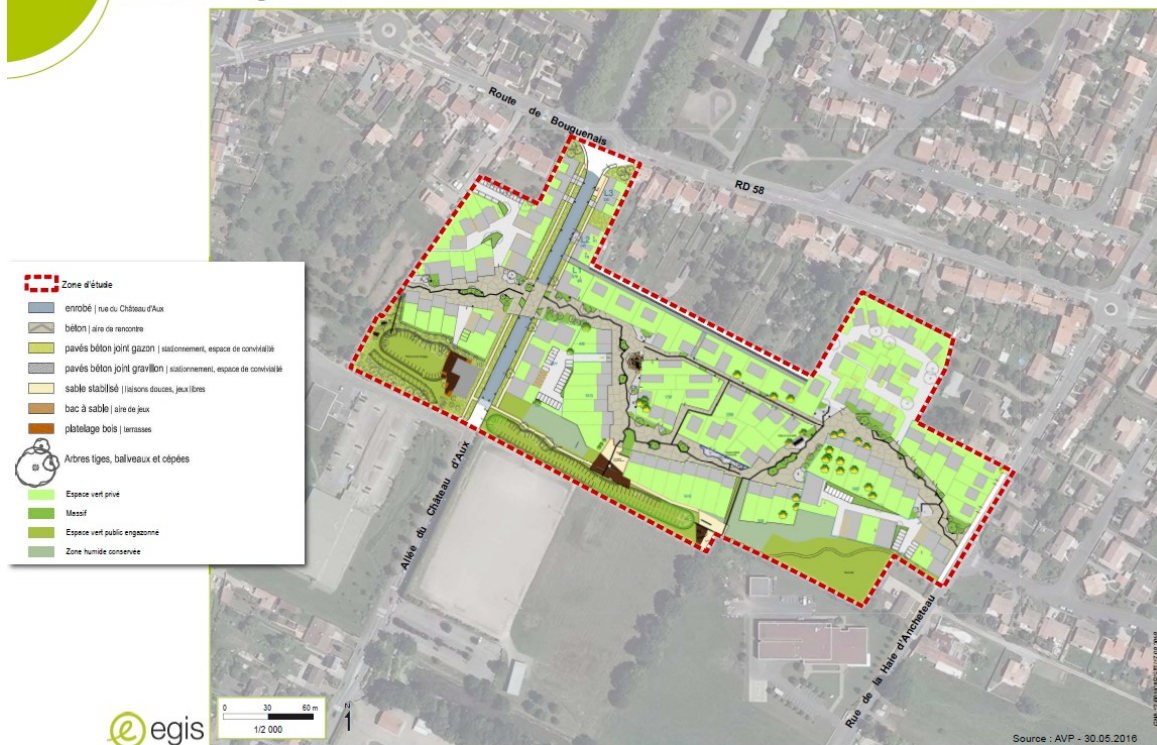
Route de Bouguenais

RD 58

Zone d'étude

enrobé | rue du Château d'Aux

béton | aire de rencontre

pavés béton joint gazon | stationnement, espace de convivialité

pavés béton joint gravillon | stationnement, espace de convivialité

sable stabilisé | liaisons douces, jeux libres

bac à sable | aire de jeux

platelage bois | terrasses

Arbres tiges, baliveaux et cépées

Espace vert privé

Massif

Espace vert public engazonné

Zone humide conservée

Allée du Château d'Aux

Rue de la Haie d'Ancheteau

0 30 60 m
1/2 000

N

egis

Source : AVP - 30.05.2016